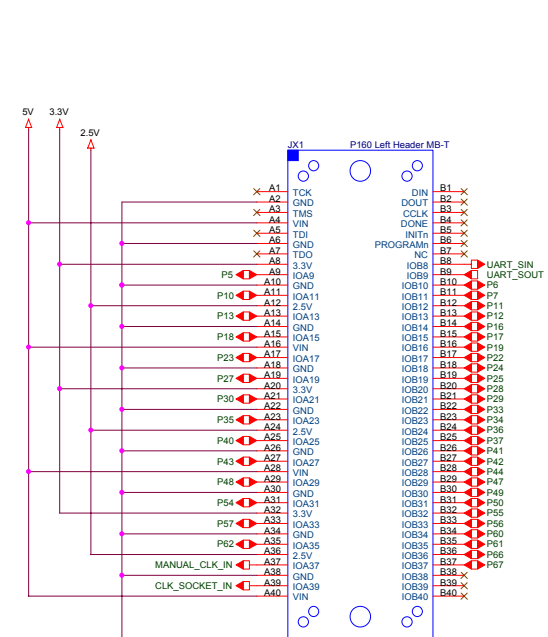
5V
3.3V
2.5V

JX1
P160 Left Header MB-T

A1 TCK
A2 GND
A3 TMS
A4 VIN
A5 TDI
A6 GND
A7 TDO
A8 3.3V
P5 A9 IOA9
A10 GND
P10 A11 IOA11
A12 2.5V
P13 A13 IOA13
A14 GND
P18 A15 IOA15
A16 VIN
P23 A17 IOA17
A18 GND
P27 A19 IOA19
A20 3.3V
P30 A21 IOA21
A22 GND
P35 A23 IOA23
A24 2.5V
P40 A25 IOA25
A26 GND
P43 A27 IOA27
A28 VIN
P48 A29 IOA29
A30 GND
P54 A31 IOA31
A32 3.3V
P57 A33 IOA33
A34 GND
P62 A35 IOA35
A36 2.5V
MANUAL_CLK_IN A37 IOA37
A38 GND
CLK_SOCKET_IN A39 IOA39
A40 VIN

DIN B1
DOUT B2
CCLK B3
DONE B4
INITn B5
PROGRAMn B6
NC B7
IOB8 B8 UART_SIN
IOB9 B9 UART_SOUT
IOB10 B10 P6
IOB11 B11 P7
IOB12 B12 P11
IOB13 B13 P12
IOB14 B14 P16
IOB15 B15 P17
IOB16 B16 P19
IOB17 B17 P22
IOB18 B18 P24
IOB19 B19 P25
IOB20 B20 P28
IOB21 B21 P29
IOB22 B22 P33
IOB23 B23 P34
IOB24 B24 P36
IOB25 B25 P37
IOB26 B26 P41
IOB27 B27 P42
IOB28 B28 P44
IOB29 B29 P47
IOB30 B30 P49
IOB31 B31 P50
IOB32 B32 P55
IOB33 B33 P56
IOB34 B34 P60
IOB35 B35 P61
IOB36 B36 P66
IOB37 B37 P67
IOB38 B38
IOB39 B39
IOB40 B40